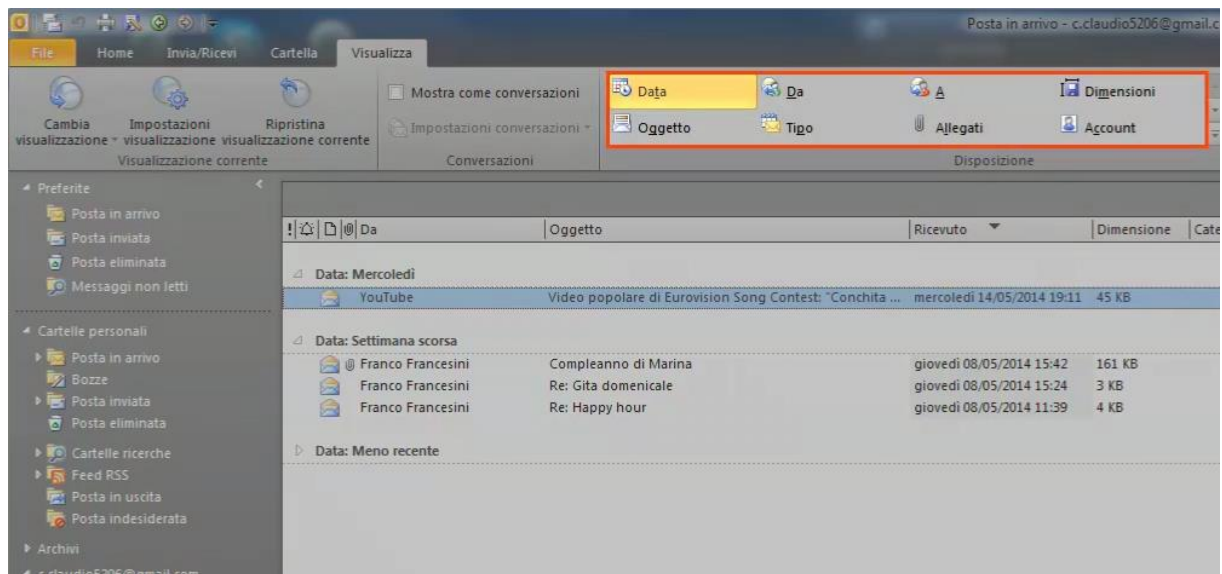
Posta in arrivo - c.claudio5206@gmail.c

File Home Invia/Ricevi Cartella Visualizza

Cambia visualizzazione
Impostazioni visualizzazione
Ripristina visualizzazione corrente
Visualizzazione corrente

Mostra come conversazioni
Impostazioni conversazioni
Conversazioni

Data
Da
A
Dimensioni
Oggetto
Tipo
Allegati
Account
Disposizione

Preferite
Posta in arrivo
Posta inviata
Posta eliminata
Messaggi non letti

Cartelle personali
Posta in arrivo
Bozze
Posta inviata
Posta eliminata
Cartelle ricerche
Feed RSS
Posta in uscita
Posta indesiderata
Archivi

| Da | Oggetto | Ricevuto | Dimensione | Cate |
|---|---|---|---|---|
| Data: Mercoledì | | | | |
| YouTube | Video popolare di Eurovision Song Contest: "Conchita ... | mercoledì 14/05/2014 19:11 | 45 KB | |
| Data: Settimana scorsa | | | | |
| Franco Francesini | Compleanno di Marina | giovedì 08/05/2014 15:42 | 161 KB | |
| Franco Francesini | Re: Gita domenicale | giovedì 08/05/2014 15:24 | 3 KB | |
| Franco Francesini | Re: Happy hour | giovedì 08/05/2014 11:39 | 4 KB | |
| Data: Meno recente | | | | |